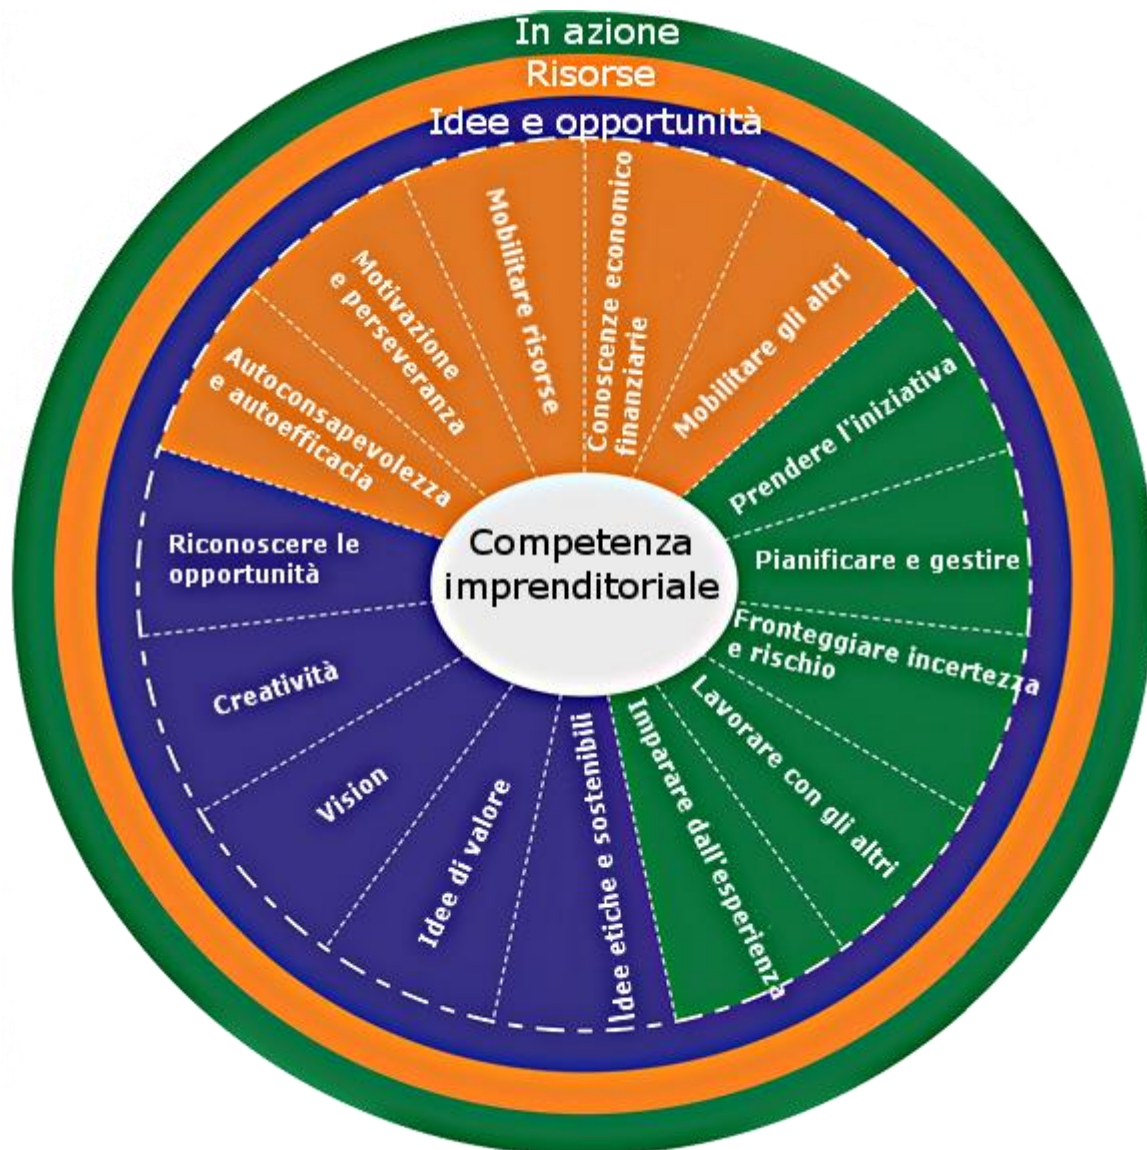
In azione
Risorse
Idee e opportunità

Competenza imprenditoriale

Autoconsapevolezza e autoefficacia
Motivazione e perseveranza
Mobilitare risorse
Conoscenze economico finanziarie
Mobilitare gli altri

Prendere l'iniziativa
Pianificare e gestire
Fronteggiare incertezza e rischio
Lavorare con gli altri
Imparare dall'esperienza

Idee etiche e sostenibili
Idee di valore
Vision
Creatività
Riconoscere le opportunità